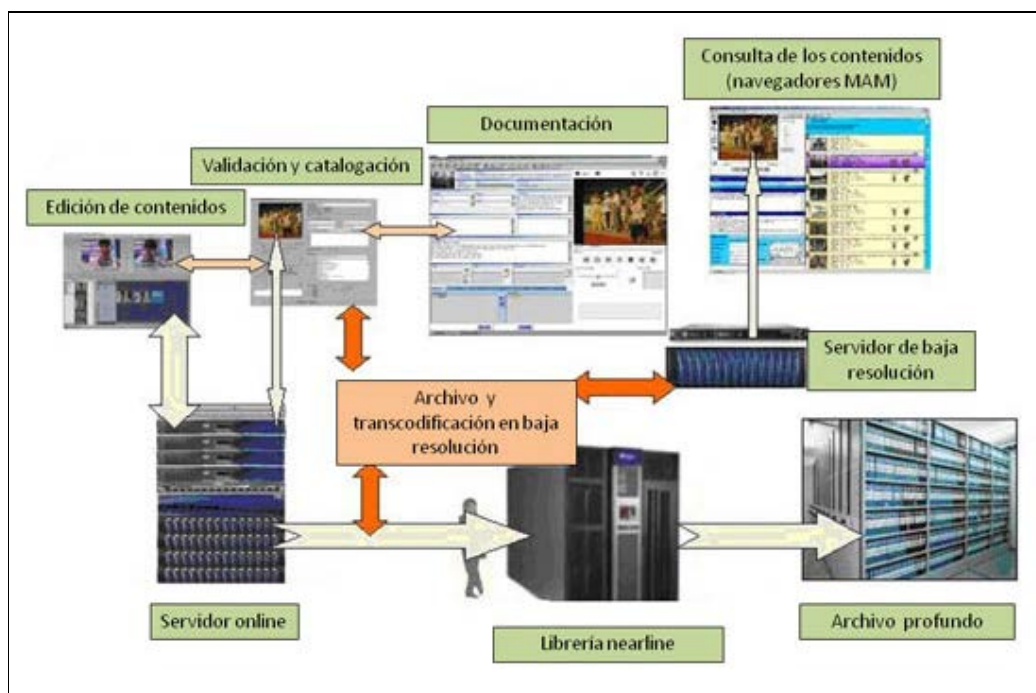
Consulta de los contenidos (navegadores MAM)

Documentación

Validación y catalogación

Edición de contenidos

Servidor de baja resolución

Archivo y transcodificación en baja resolución

Servidor online

Librería nearline

Archivo profundo